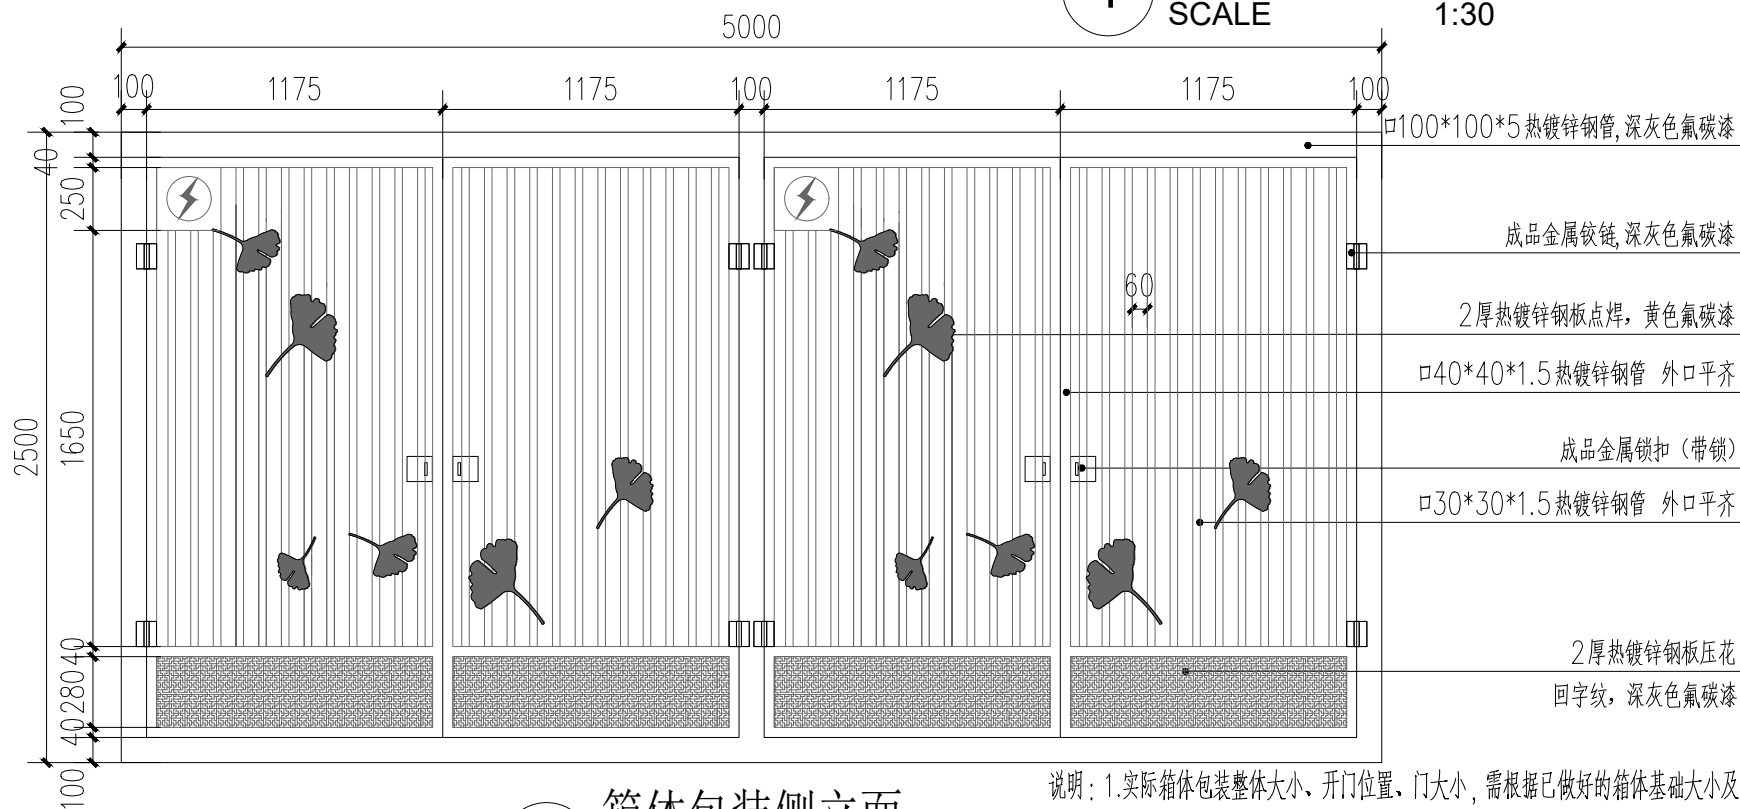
SCALE 1:30

5000

100 1175 1175 100 1175 1175 100

100
40
250
2500
1650
40
280
40
40
100

60

□100*100*5热镀锌钢管,深灰色氟碳漆

成品金属铰链,深灰色氟碳漆

2厚热镀锌钢板点焊，黄色氟碳漆

□40*40*1.5热镀锌钢管 外口平齐

成品金属锁扣（带锁）

□30*30*1.5热镀锌钢管 外口平齐

2厚热镀锌钢板压花

回字纹，深灰色氟碳漆

箱体包装侧立面

说明：1.实际箱体包装整体大小、开门位置、门大小，需根据已做好的箱体基础大小及